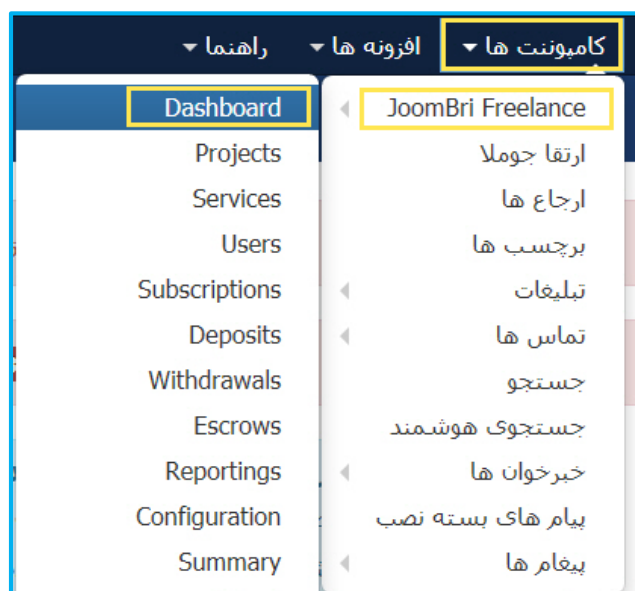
کامپوننت ها ▾ افزونه ها ▾ راهنما ▾

JoomBri Freelance
ارتقا جوملا
ارجاع ها
برچسب ها
تبلیغات
تماس ها
جستجو
جستجوی هوشمند
خبرخوان ها
پیام های بسته نصب
پیغام ها

Dashboard
Projects
Services
Users
Subscriptions
Deposits
Withdrawals
Escrows
Reportings
Configuration
Summary